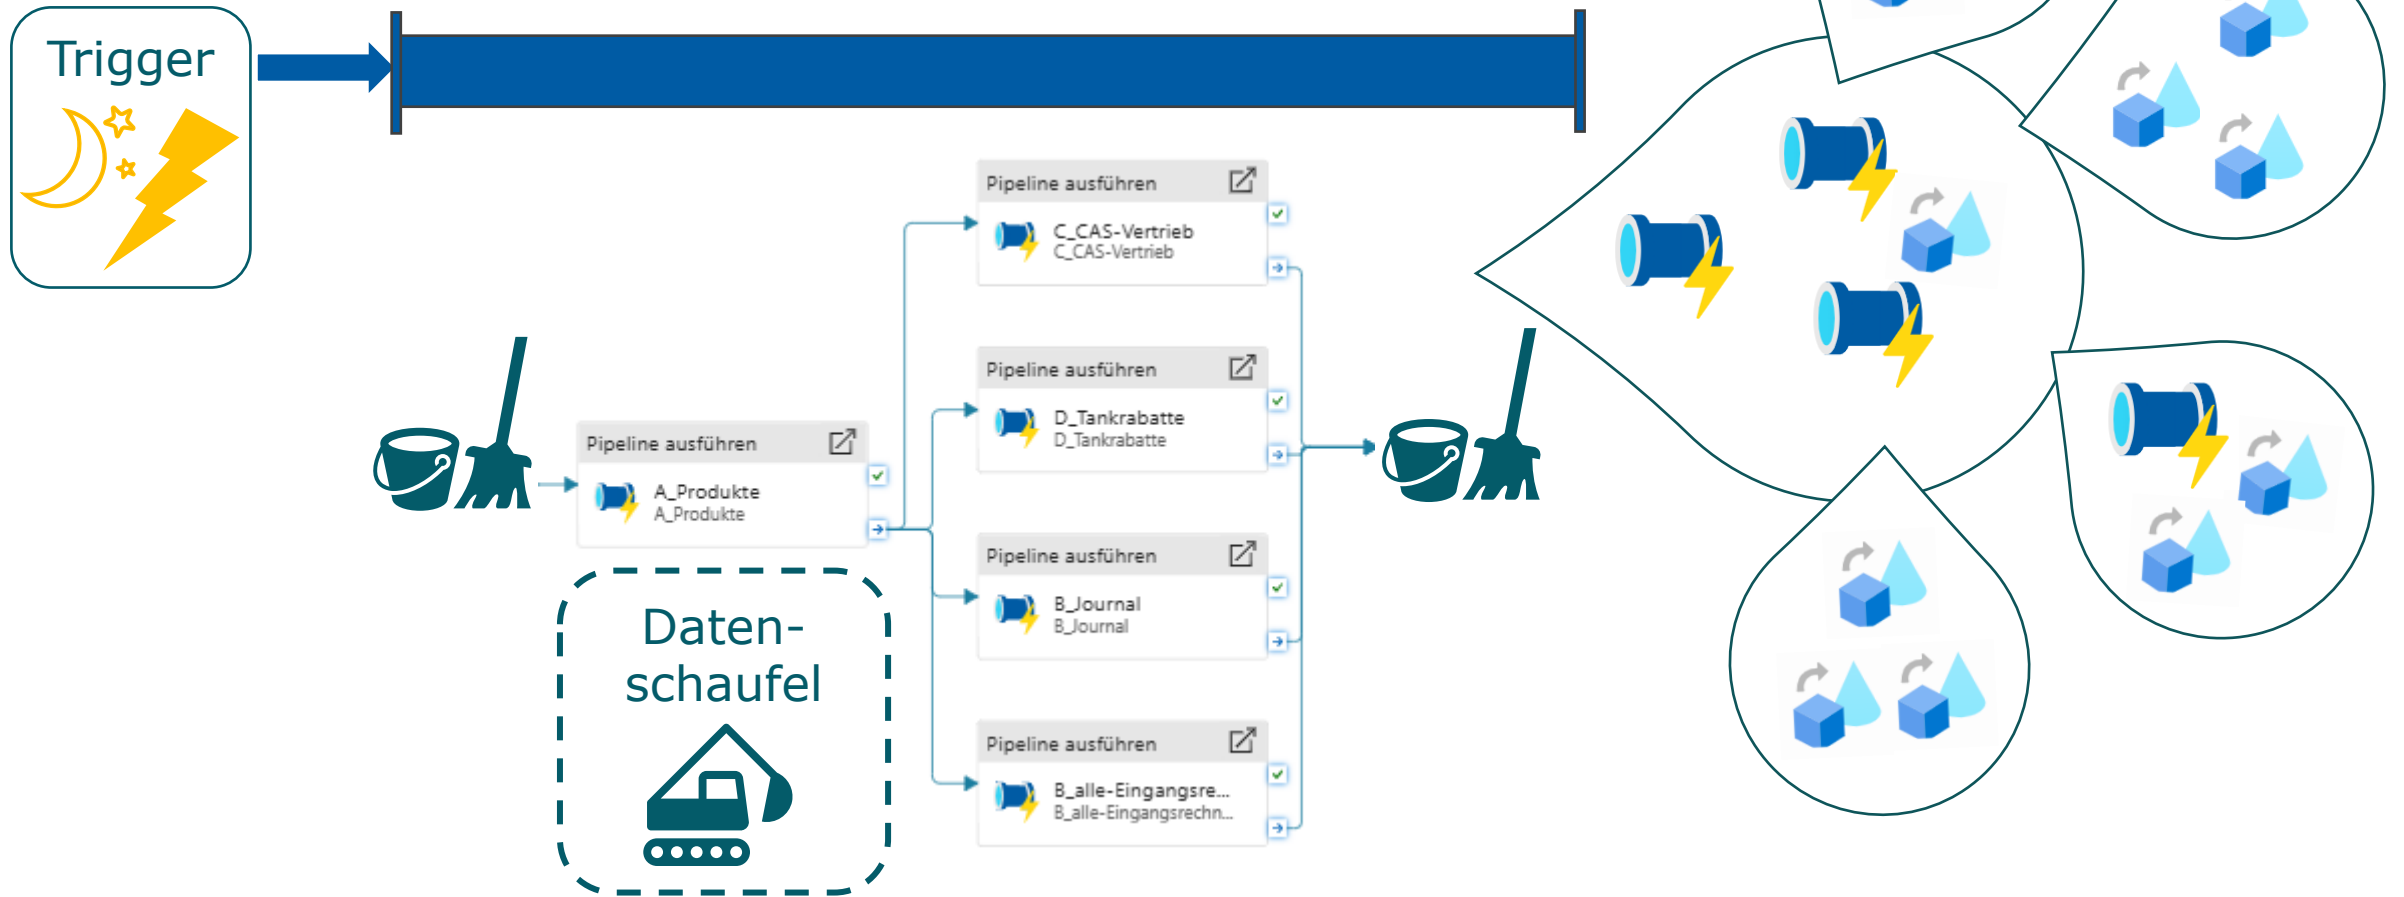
Trigger

Pipeline ausführen
C_CAS-Vertrieb
C_CAS-Vertrieb

Pipeline ausführen
D_Tankrabatte
D_Tankrabatte

Pipeline ausführen
A_Produkte
A_Produkte

Pipeline ausführen
B_Journal
B_Journal

Pipeline ausführen
B_alle-Eingangsre...
B_alle-Eingangsrechn...

Daten-schaufel